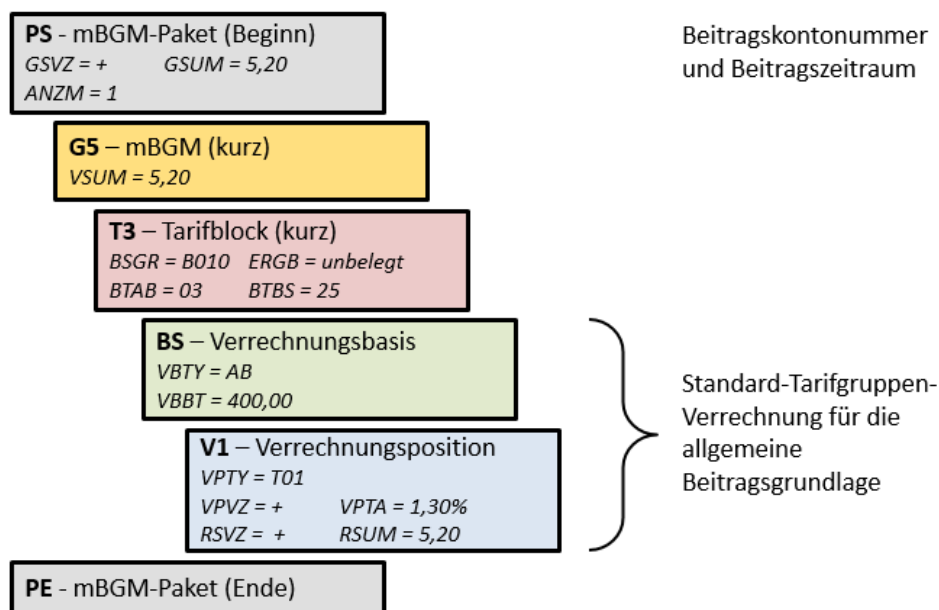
**PS** - mBGM-Paket (Beginn)
GSVZ = + GSUM = 5,20
ANZM = 1

Beitragskontonummer und Beitragszeitraum

**G5** – mBGM (kurz)
VSUM = 5,20

**T3** – Tarifblock (kurz)
BSGR = B010 ERGB = unbelegt
BTAB = 03 BTBS = 25

**BS** – Verrechnungsbasis
VBTY = AB
VBBT = 400,00

**V1** – Verrechnungsposition
VPTY = T01
VPVZ = + VPTA = 1,30%
RSVZ = + RSUM = 5,20

Standard-Tarifgruppen-Verrechnung für die allgemeine Beitragsgrundlage

**PE** - mBGM-Paket (Ende)